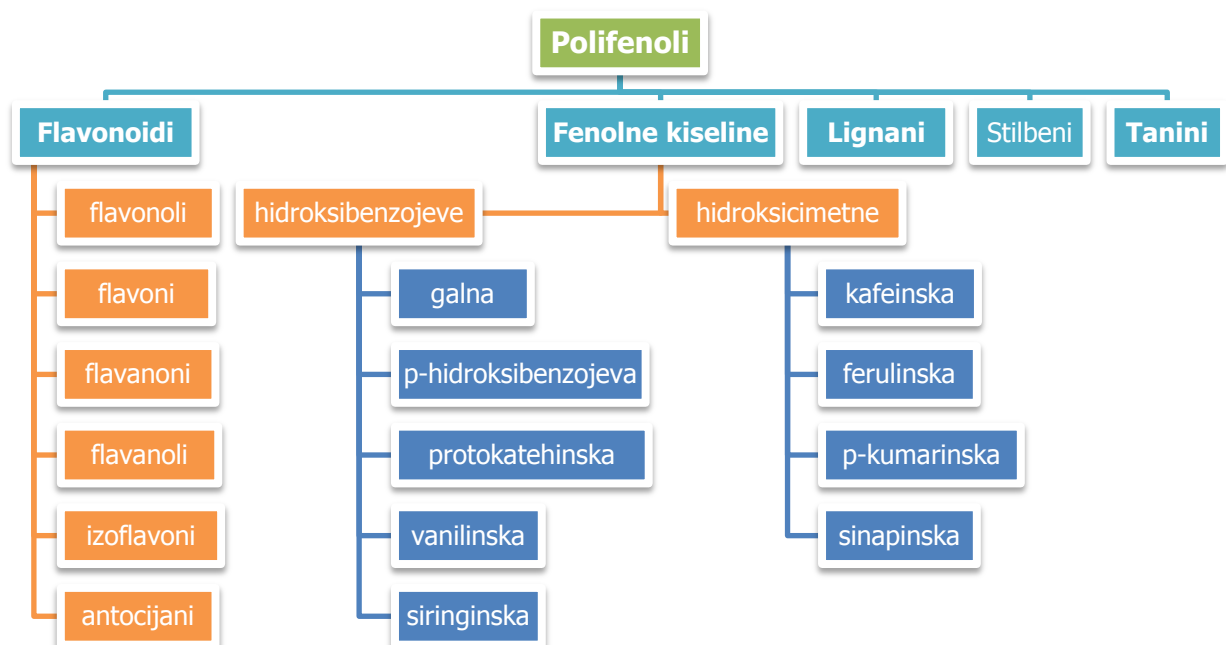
Polifenoli

Flavonoidi
Fenolne kiseline
Lignani
Stilbeni
Tanini

flavonoli
flavoni
flavanoni
flavanoli
izoflavoni
antocijani

hidroksibenzojeve
galna
p-hidroksibenzojeva
protokatehinska
vanilinska
siringinska

hidroksicimetne
kafeinska
ferulinska
p-kumarinska
sinapinska